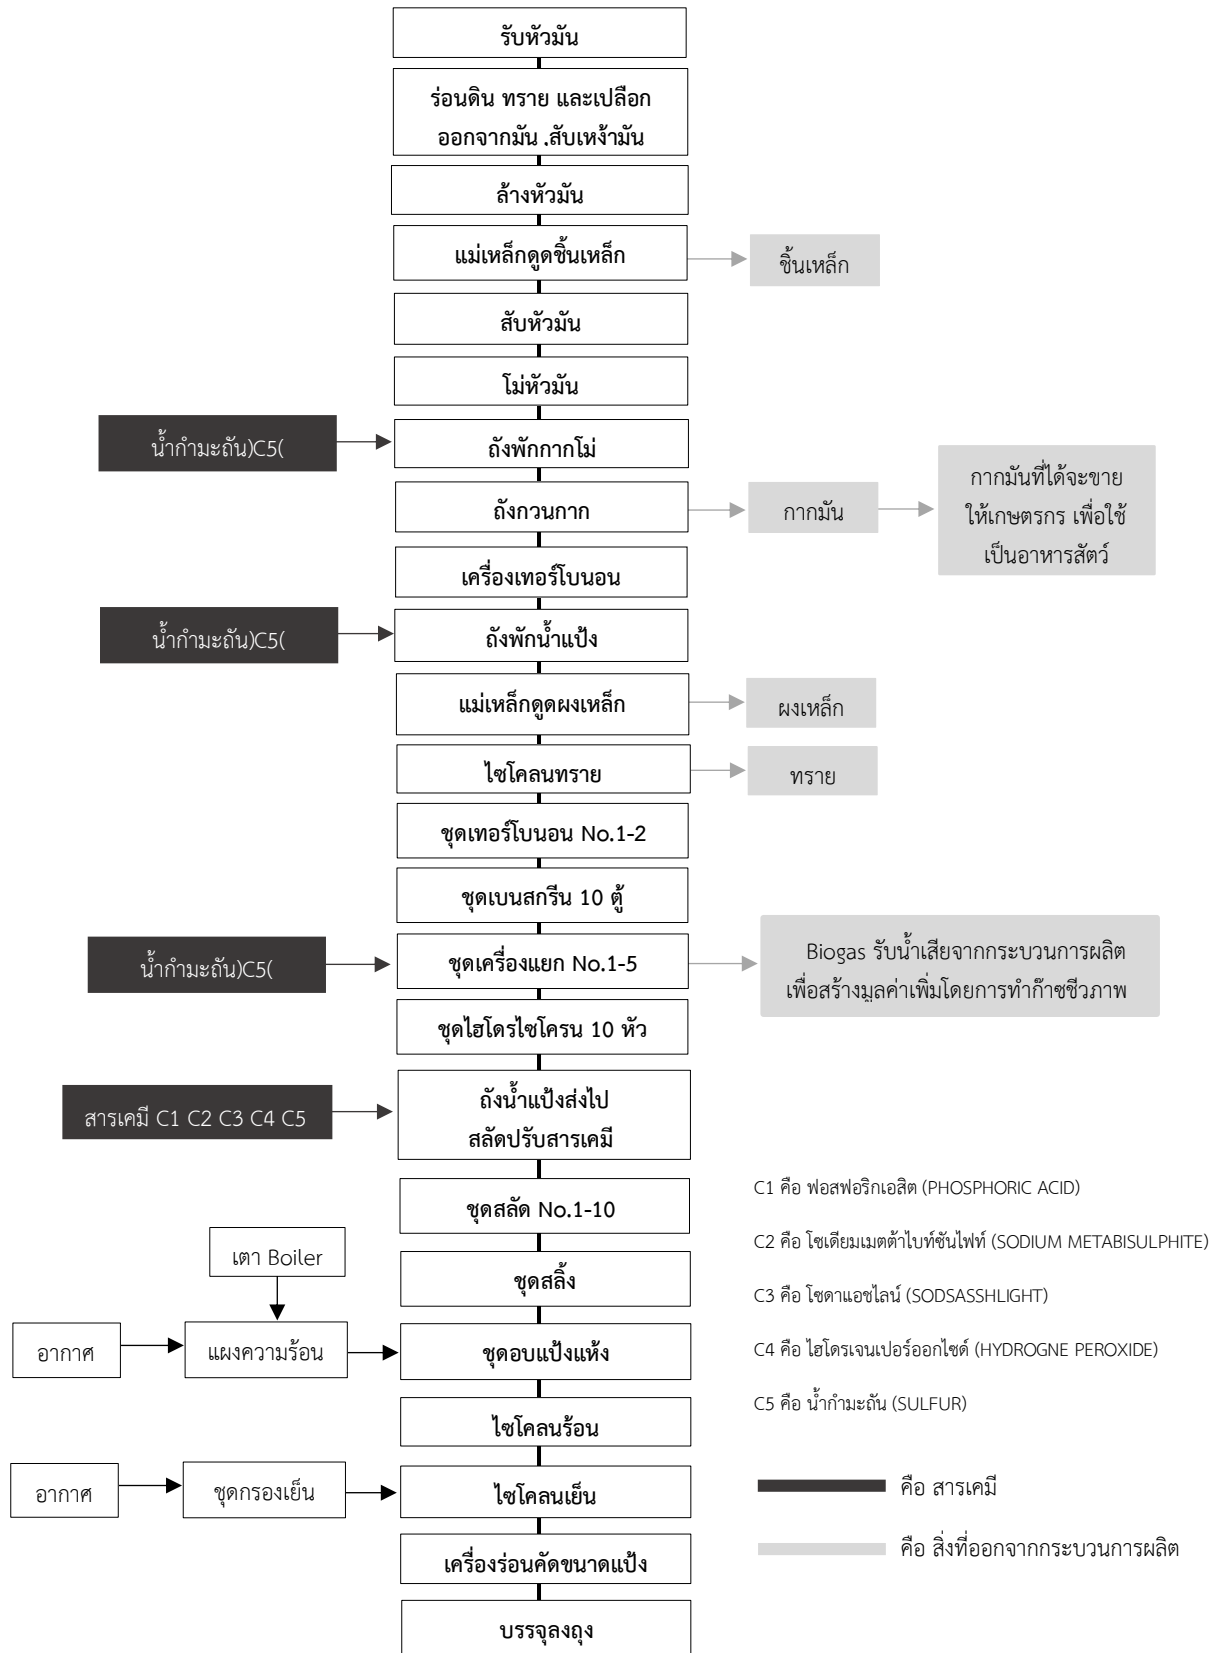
รับหัวมัน

ร่อนดิน ทราย และเปลือก ออกจากมัน .สับเหง้ามัน

ล้างหัวมัน

แม่เหล็กดูดชิ้นเหล็ก

ชิ้นเหล็ก

สับหัวมัน

โม่หัวมัน

น้ำกำมะถัน)C5(

ถังพักกากโม่

ถังกวนกาก

กากมัน

กากมันที่ได้จะขาย ให้เกษตรกร เพื่อใช้ เป็นอาหารสัตว์

เครื่องเทอร์โบนอน

น้ำกำมะถัน)C5(

ถังพักน้ำแป้ง

แม่เหล็กดูดผงเหล็ก

ผงเหล็ก

ไซโคลนทราย

ทราย

ชุดเทอร์โบนอน No.1-2

ชุดเบนสกรีน 10 ตู้

น้ำกำมะถัน)C5(

ชุดเครื่องแยก No.1-5

Biogas รับน้ำเสียจากกระบวนการผลิต เพื่อสร้างมูลค่าเพิ่มโดยการทำก๊าซชีวภาพ

ชุดไฮโดรไซโครน 10 หัว

สารเคมี C1 C2 C3 C4 C5

ถังน้ำแป้งส่งไป สลัดปรับสารเคมี

ชุดสลัด No.1-10

C1 คือ ฟอสฟอริกเอสิต (PHOSPHORIC ACID)

C2 คือ โซเดียมเมตต้าไบท์ซันไฟท์ (SODIUM METABISULPHITE)

C3 คือ โซดาแอชไลน์ (SODSASSHLIGHT)

C4 คือ ไฮโดรเจนเปอร์ออกไซด์ (HYDROGNE PEROXIDE)

C5 คือ น้ำกำมะถัน (SULFUR)

เตา Boiler

ชุดสลิ้ง

อากาศ

แผงความร้อน

ชุดอบแป้งแห้ง

ไซโคลนร้อน

อากาศ

ชุดกรองเย็น

ไซโคลนเย็น

คือ สารเคมี

คือ สิ่งที่ออกจากกระบวนการผลิต

เครื่องร่อนคัดขนาดแป้ง

บรรจุลงถุง